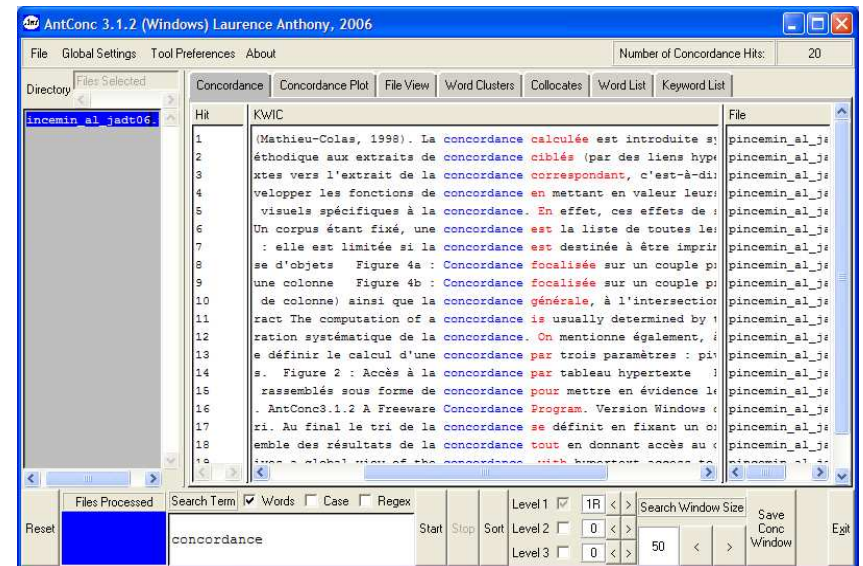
AntConc 3.1.2 (Windows) Laurence Anthony, 2006

File Global Settings Tool Preferences About

Number of Concordance Hits: 20

Directory Files Selected

incemin_al_jadt06.

Concordance | Concordance Plot | File View | Word Clusters | Collocates | Word List | Keyword List

| Hit | KWIC | File |
|---|---|---|
| 1 | (Mathieu-Colas, 1998). La concordance calculée est introduite s | pincemin_al_ja |
| 2 | éthodique aux extraits de concordance ciblés (par des liens hyp | pincemin_al_ja |
| 3 | xtes vers l'extrait de la concordance correspondant, c'est-à-di | pincemin_al_ja |
| 4 | velopper les fonctions de concordance en mettant en valeur leur | pincemin_al_ja |
| 5 | visuels spécifiques à la concordance. En effet, ces effets de | pincemin_al_ja |
| 6 | Un corpus étant fixé, une concordance est la liste de toutes le | pincemin_al_ja |
| 7 | : elle est limitée si la concordance est destinée à être impri | pincemin_al_ja |
| 8 | se d'objets Figure 4a : Concordance focalisée sur un couple p | pincemin_al_ja |
| 9 | une colonne Figure 4b : Concordance focalisée sur un couple p | pincemin_al_ja |
| 10 | de colonne) ainsi que la concordance générale, à l'intersectio | pincemin_al_ja |
| 11 | ract The computation of a concordance is usually determined by | pincemin_al_ja |
| 12 | ration systématique de la concordance. On mentionne également, | pincemin_al_ja |
| 13 | e définir le calcul d'une concordance par trois paramètres : pi | pincemin_al_ja |
| 14 | s. Figure 2 : Accès à la concordance par tableau hypertexte | pincemin_al_ja |
| 15 | rassemblés sous forme de concordance pour mettre en évidence l | pincemin_al_ja |
| 16 | . AntConc3.1.2 A Freeware Concordance Program. Version Windows | pincemin_al_ja |
| 17 | ri. Au final le tri de la concordance se définit en fixant un o | pincemin_al_ja |
| 18 | emble des résultats de la concordance tout en donnant accès au | pincemin_al_ja |
| 19 | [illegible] | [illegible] |

Reset | Files Processed | Search Term ☑ Words ☐ Case ☐ Regex | concordance | Start | Stop | Sort | Level 1 ☑ 1R | Level 2 ☐ 0 | Level 3 ☐ 0 | Search Window Size 50 | Save Conc Window | Exit